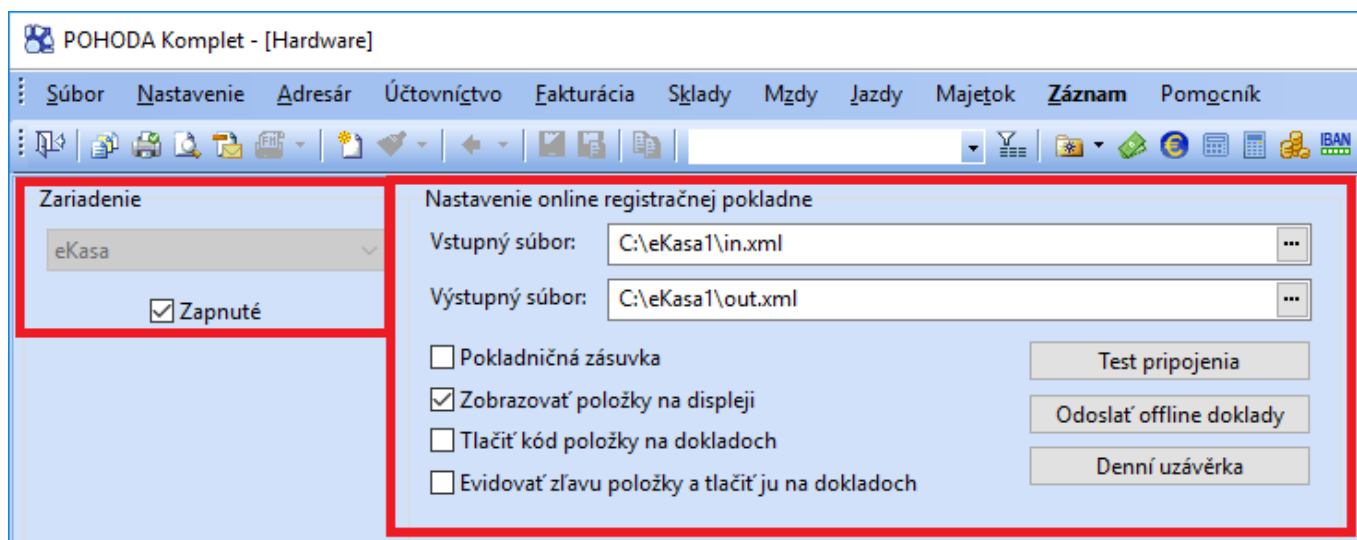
POHODA Komplet - [Hardware]

Súbor Nastavenie Adresár Účtovníctvo Fakturácia Sklady Mzdy Jazdy Majetok Záznam Pomocník

IBAN

Zariadenie

eKasa

Zapnuté

Nastavenie online registračnej pokladne

Vstupný súbor: C:\eKasa1\in.xml

Výstupný súbor: C:\eKasa1\out.xml

Pokladničná zásuvka

Zobrazovať položky na displeji

Tlačiť kód položky na dokladoch

Evidovať zľavu položky a tlačiť ju na dokladoch

Test pripojenia

Odoslať offline doklady

Denní uzávěrka